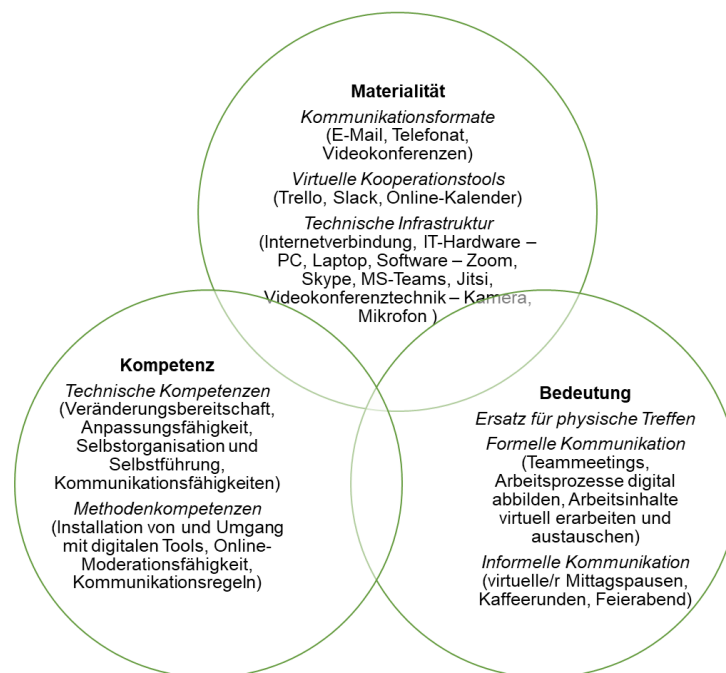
**Materialität**

*Kommunikationsformate*
(E-Mail, Telefonat, Videokonferenzen)

*Virtuelle Kooperationstools*
(Trello, Slack, Online-Kalender)

*Technische Infrastruktur*
(Internetverbindung, IT-Hardware – PC, Laptop, Software – Zoom, Skype, MS-Teams, Jitsi, Videokonferenztechnik – Kamera, Mikrofon )

**Kompetenz**

*Technische Kompetenzen*
(Veränderungsbereitschaft, Anpassungsfähigkeit, Selbstorganisation und Selbstführung, Kommunikationsfähigkeiten)

*Methodenkompetenzen*
(Installation von und Umgang mit digitalen Tools, Online-Moderationsfähigkeit, Kommunikationsregeln)

**Bedeutung**

*Ersatz für physische Treffen*

*Formelle Kommunikation*
(Teammeetings, Arbeitsprozesse digital abbilden, Arbeitsinhalte virtuell erarbeiten und austauschen)

*Informelle Kommunikation*
(virtuelle/r Mittagspausen, Kaffeerunden, Feierabend)